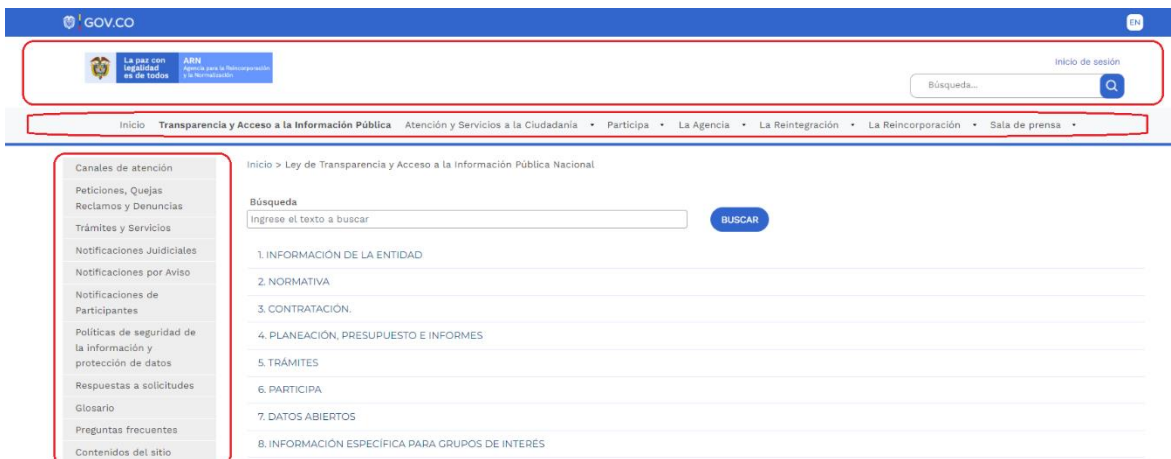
GOV.CO

EN

La paz con legalidad es de todos

ARN Agencia para la Reincorporación y la Normalización

Inicio de sesión

Búsqueda...

Inicio Transparencia y Acceso a la Información Pública Atención y Servicios a la Ciudadanía • Participa • La Agencia • La Reintegración • La Reincorporación • Sala de prensa •

Canales de atención

Peticiones, Quejas Reclamos y Denuncias

Trámites y Servicios

Notificaciones Judiciales

Notificaciones por Aviso

Notificaciones de Participantes

Políticas de seguridad de la información y protección de datos

Respuestas a solicitudes

Glosario

Preguntas frecuentes

Contenidos del sitio

Inicio > Ley de Transparencia y Acceso a la Información Pública Nacional

Búsqueda

Ingrese el texto a buscar

BUSCAR

1. INFORMACIÓN DE LA ENTIDAD

2. NORMATIVA

3. CONTRATACIÓN.

4. PLANEACIÓN, PRESUPUESTO E INFORMES

5. TRÁMITES

6. PARTICIPA

7. DATOS ABIERTOS

8. INFORMACIÓN ESPECÍFICA PARA GRUPOS DE INTERÉS